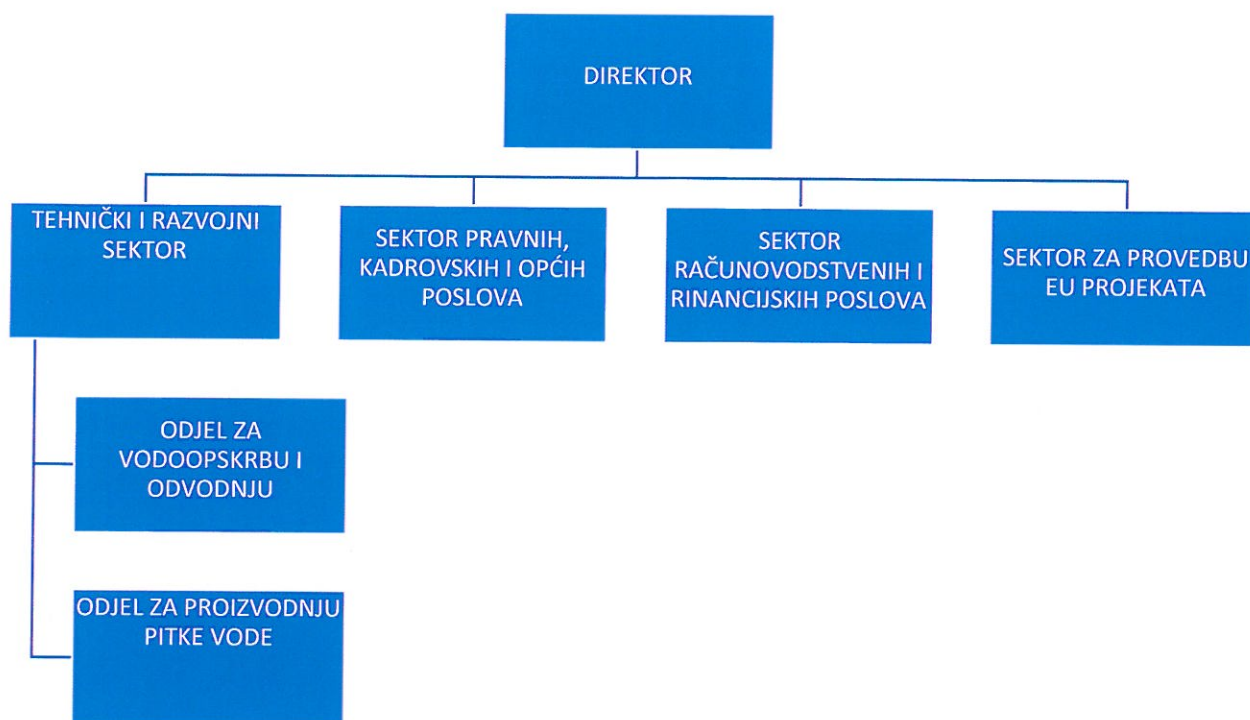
DIREKTOR

TEHNIČKI I RAZVOJNI SEKTOR

SEKTOR PRAVNIH, KADROVSKIH I OPĆIH POSLOVA

SEKTOR RAČUNOVODSTVENIH I RINANCIJSKIH POSLOVA

SEKTOR ZA PROVEDBU EU PROJEKATA

ODJEL ZA VODOOPSKRBU I ODVODNJU

ODJEL ZA PROIZVODNJU PITKE VODE